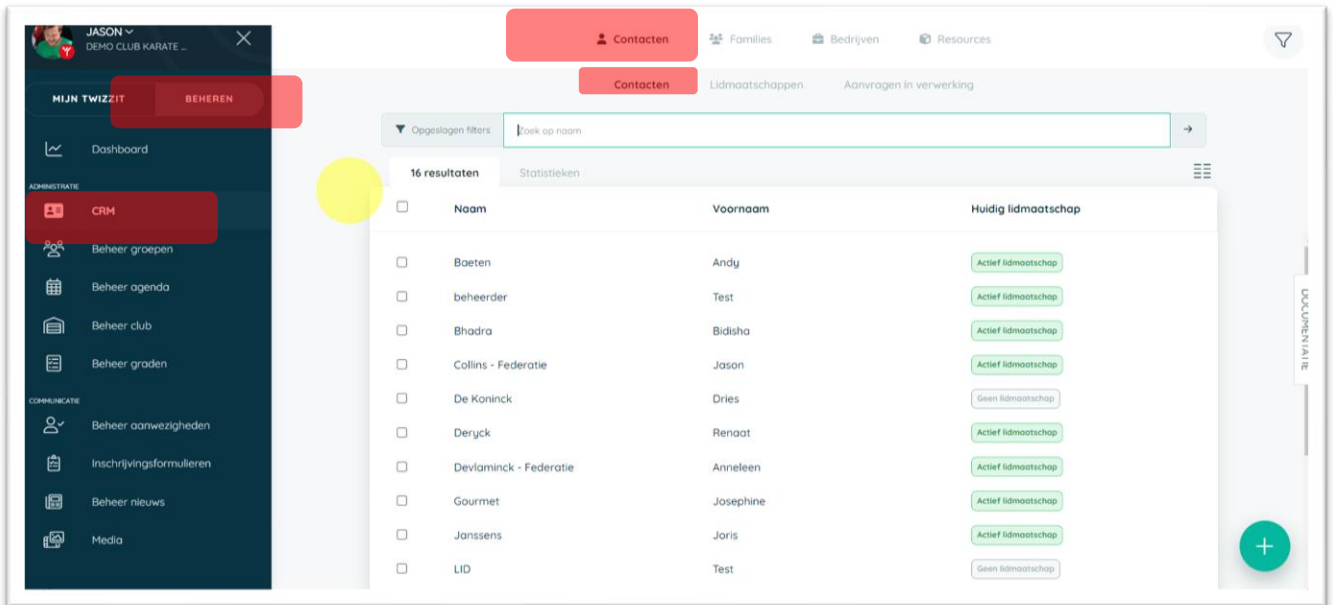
JASON
DEMO CLUB KARATE ...

MIJN TWIZZIT
BEHEREN

Dashboard

ADMINISTRATIE

CRM
Beheer groepen
Beheer agenda
Beheer club
Beheer graden

COMMUNICATIE

Beheer aanwezigheden
Inschrijvingsformulieren
Beheer nieuws
Media

Contacten
Families
Bedrijven
Resources

Contacten
Lidmaatschappen
Aanvragen in verwerking

Opgeslagen filters
Zoek op naam

16 resultaten
Statistieken

| Naam | Voornaam | Huidig lidmaatschap |
|---|---|---|
| Baeten | Andy | Actief lidmaatschap |
| beheerder | Test | Actief lidmaatschap |
| Bhadra | Bidisha | Actief lidmaatschap |
| Collins - Federatie | Jason | Actief lidmaatschap |
| De Koninck | Dries | Geen lidmaatschap |
| Deryck | Renaat | Actief lidmaatschap |
| Devlaminck - Federatie | Anneleen | Actief lidmaatschap |
| Gourmet | Josephine | Actief lidmaatschap |
| Janssens | Joris | Actief lidmaatschap |
| LID | Test | Geen lidmaatschap |

DOCUMENTATIE